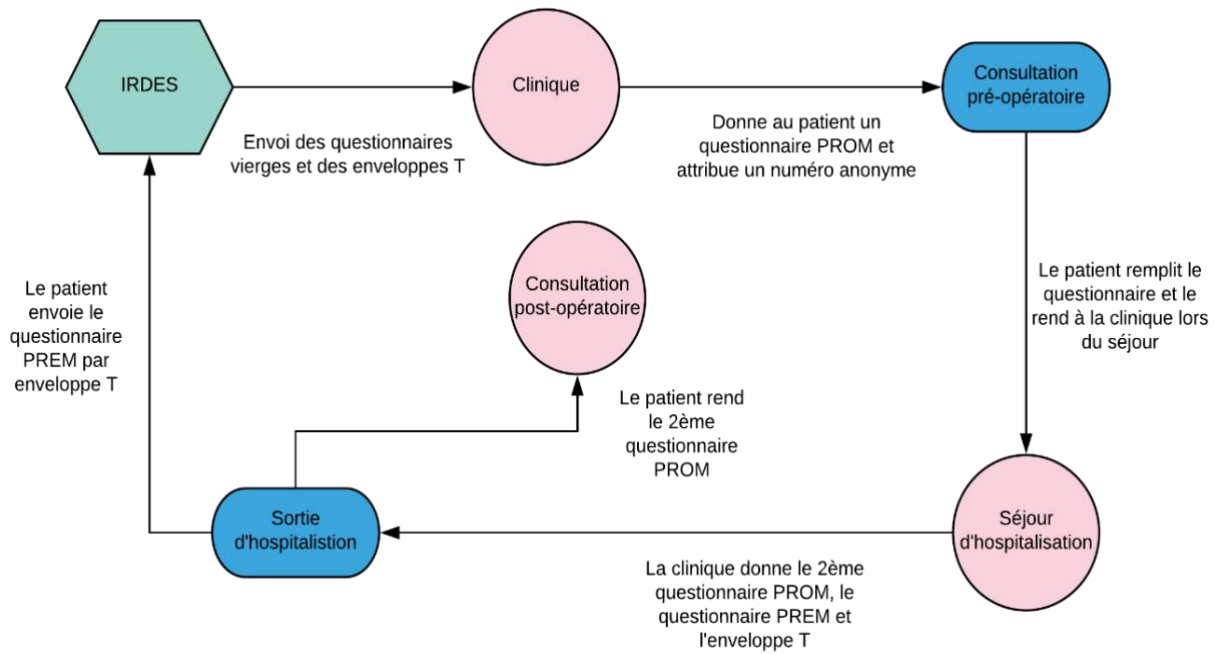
IRDES

Clinique

Consultation pré-opératoire

Envoi des questionnaires vierges et des enveloppes T

Donne au patient un questionnaire PROM et attribue un numéro anonyme

Le patient envoie le questionnaire PREM par enveloppe T

Consultation post-opératoire

Le patient remplit le questionnaire et le rend à la clinique lors du séjour

Le patient rend le 2ème questionnaire PROM

Sortie d'hospitalistion

Séjour d'hospitalisation

La clinique donne le 2ème questionnaire PROM, le questionnaire PREM et l'enveloppe T